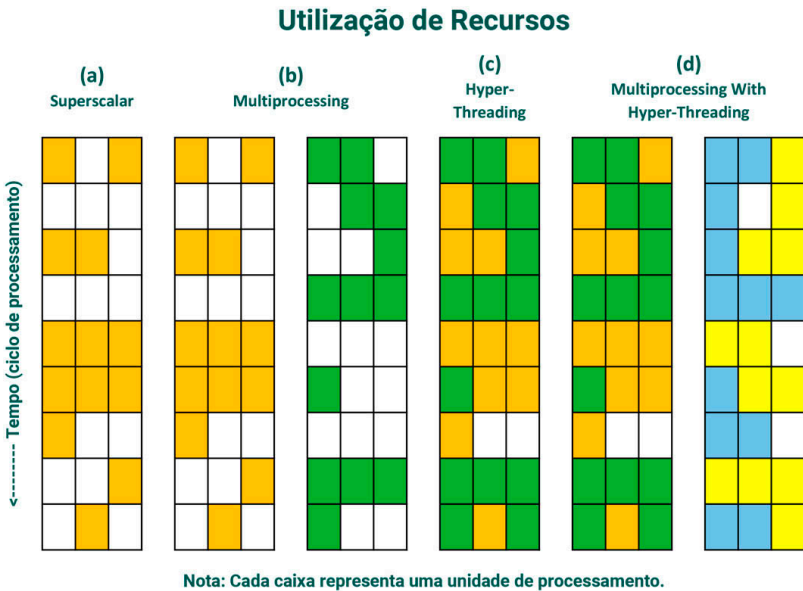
Utilização de Recursos

(a)
Superscalar

(b)
Multiprocessing

(c)
Hyper-Threading

(d)
Multiprocessing With Hyper-Threading

<-------- Tempo (ciclo de processamento)

Nota: Cada caixa representa uma unidade de processamento.